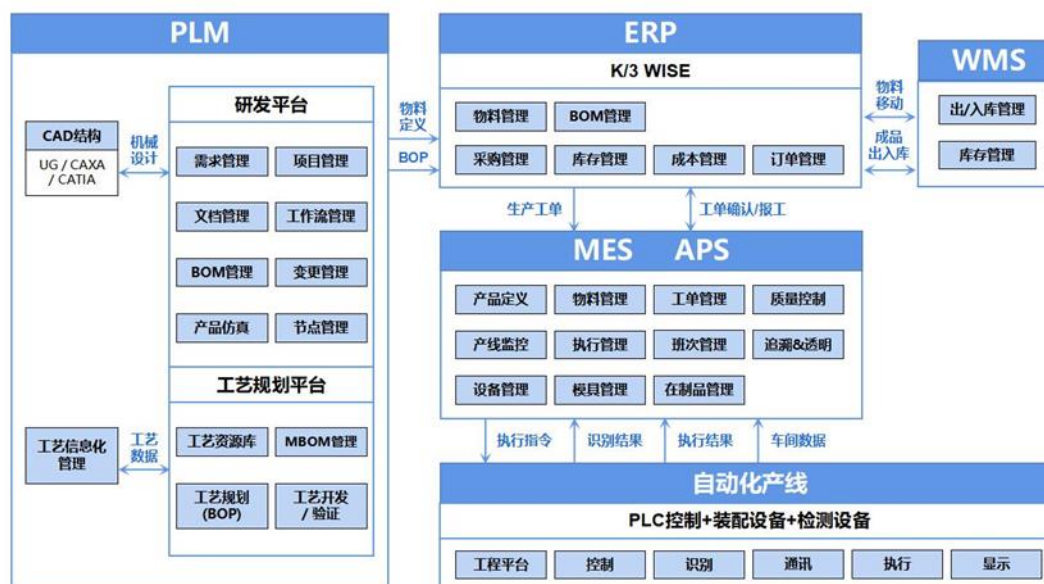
PLM

CAD结构
UG / CAXA / CATIA

机械设计

研发平台

需求管理
项目管理
文档管理
工作流管理
BOM管理
变更管理
产品仿真
节点管理

工艺规划平台

工艺信息化管理

工艺数据

工艺资源库
MBOM管理
工艺规划 (BOP)
工艺开发 / 验证

物料定义
BOP

ERP
K/3 WISE

物料管理
BOM管理
采购管理
库存管理
成本管理
订单管理

物料移动
成品出入库

WMS
出/入库管理
库存管理

生产工单
工单确认/报工

MES APS

产品定义
物料管理
工单管理
质量控制
产线监控
执行管理
班次管理
追溯&透明
设备管理
模具管理
在制品管理

执行指令
识别结果
执行结果
车间数据

自动化产线
PLC控制+装配设备+检测设备

工程平台
控制
识别
通讯
执行
显示